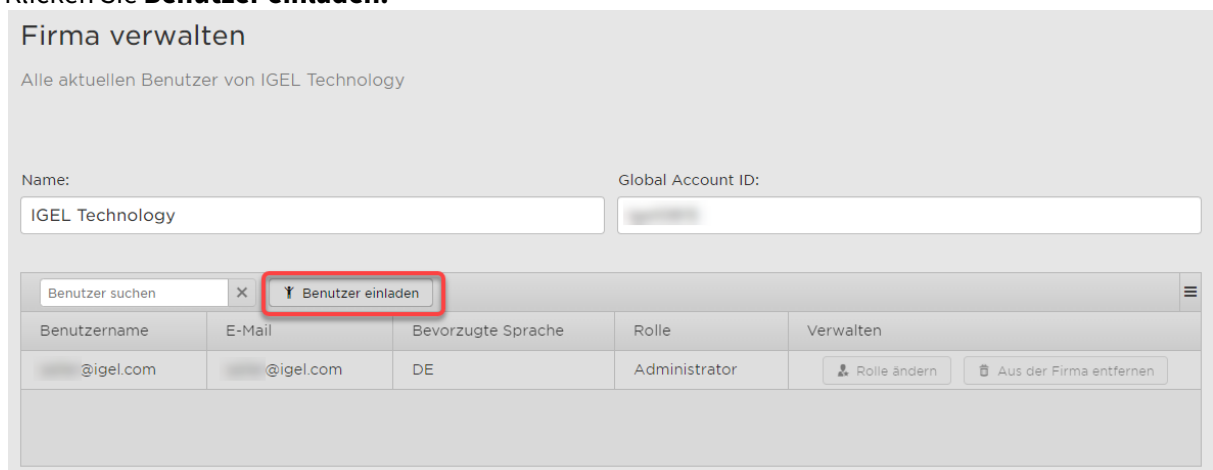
Klicken Sie **Benutzer einladen.**

Firma verwalten

Alle aktuellen Benutzer von IGEL Technology

Name:

IGEL Technology

Global Account ID:

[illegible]

Benutzer suchen ×

Benutzer einladen

| Benutzername | E-Mail | Bevorzugte Sprache | Rolle | Verwalten |
|---|---|---|---|---|
| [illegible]@igel.com | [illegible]@igel.com | DE | Administrator | Rolle ändern Aus der Firma entfernen |